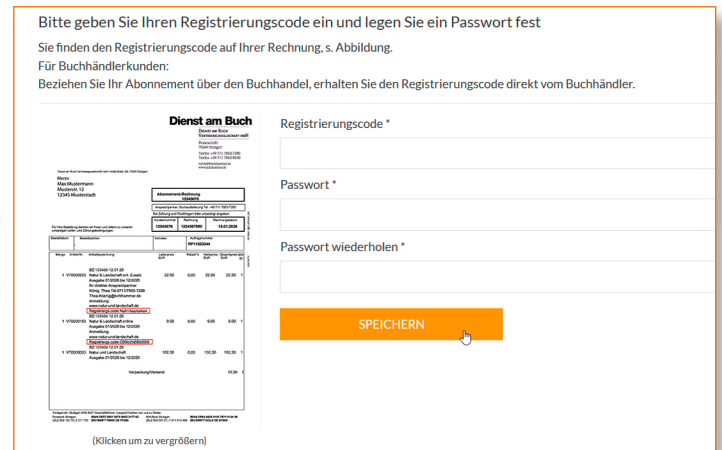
Bitte geben Sie Ihren Registrierungscode ein und legen Sie ein Passwort fest

Sie finden den Registrierungscode auf Ihrer Rechnung, s. Abbildung.
Für Buchhändlerkunden:
Beziehen Sie Ihr Abonnement über den Buchhandel, erhalten Sie den Registrierungscode direkt vom Buchhändler.

Dienst am Buch

Herrn
Max Mustermann
Musterstr. 12
12345 Musterstadt

Abonnement-Rechnung

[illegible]

(Klicken um zu vergrößern)

Registrierungscode *

Passwort *

Passwort wiederholen *

SPEICHERN